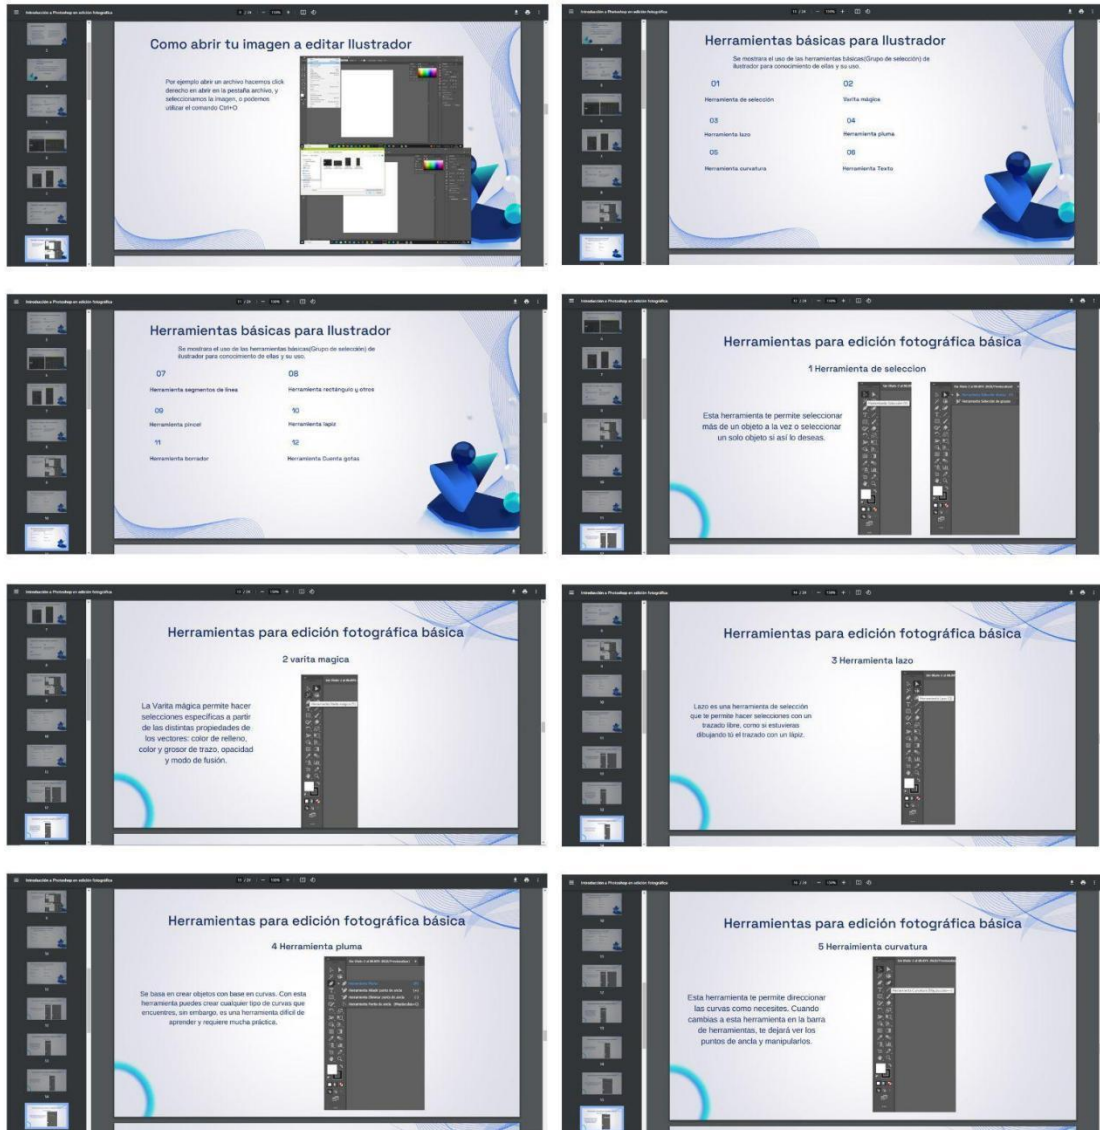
Introducción a Photoshop en edición fotográfica

Como abrir tu imagen a editar Ilustrador

Por ejemplo abrir un archivo hacemos click derecho en abrir en la pestaña archivo, y seleccionamos la imagen, o podemos utilizar el comando Ctrl+O

Introducción a Photoshop en edición fotográfica

Herramientas básicas para Ilustrador

Se mostrará el uso de las herramientas básicas(Grupo de selección) de ilustrador para conocimiento de ellas y su uso.

01
Herramienta de selección

02
Varita mágica

03
Herramienta lazo

04
Herramienta pluma

05
Herramienta curvatura

06
Herramienta Texto

Introducción a Photoshop en edición fotográfica

Herramientas básicas para Ilustrador

Se mostrará el uso de las herramientas básicas(Grupo de selección) de ilustrador para conocimiento de ellas y su uso.

07
Herramienta segmentos de línea

08
Herramienta rectángulo y otros

09
Herramienta pincel

10
Herramienta lapiz

11
Herramienta borrador

12
Herramienta Cuenta gotas

Introducción a Photoshop en edición fotográfica

Herramientas para edición fotográfica básica

1 Herramienta de seleccion

Esta herramienta te permite seleccionar más de un objeto a la vez o seleccionar un solo objeto si así lo deseas.

Introducción a Photoshop en edición fotográfica

Herramientas para edición fotográfica básica

2 varita magica

La Varita mágica permite hacer selecciones específicas a partir de las distintas propiedades de los vectores: color de relleno, color y grosor de trazo, opacidad y modo de fusión.

Introducción a Photoshop en edición fotográfica

Herramientas para edición fotográfica básica

3 Herramienta lazo

Lazo es una herramienta de selección que te permite hacer selecciones con un trazado libre, como si estuvieras dibujando tú el trazado con un lápiz.

Introducción a Photoshop en edición fotográfica

Herramientas para edición fotográfica básica

4 Herramienta pluma

Se basa en crear objetos con base en curvas. Con esta herramienta puedes crear cualquier tipo de curvas que encuentres, sin embargo, es una herramienta difícil de aprender y requiere mucha práctica.

Introducción a Photoshop en edición fotográfica

Herramientas para edición fotográfica básica

5 Herraimienta curvatura

Esta herramienta te permite direccionar las curvas como necesites. Cuando cambias a esta herramienta en la barra de herramientas, te dejará ver los puntos de ancla y manipularlos.